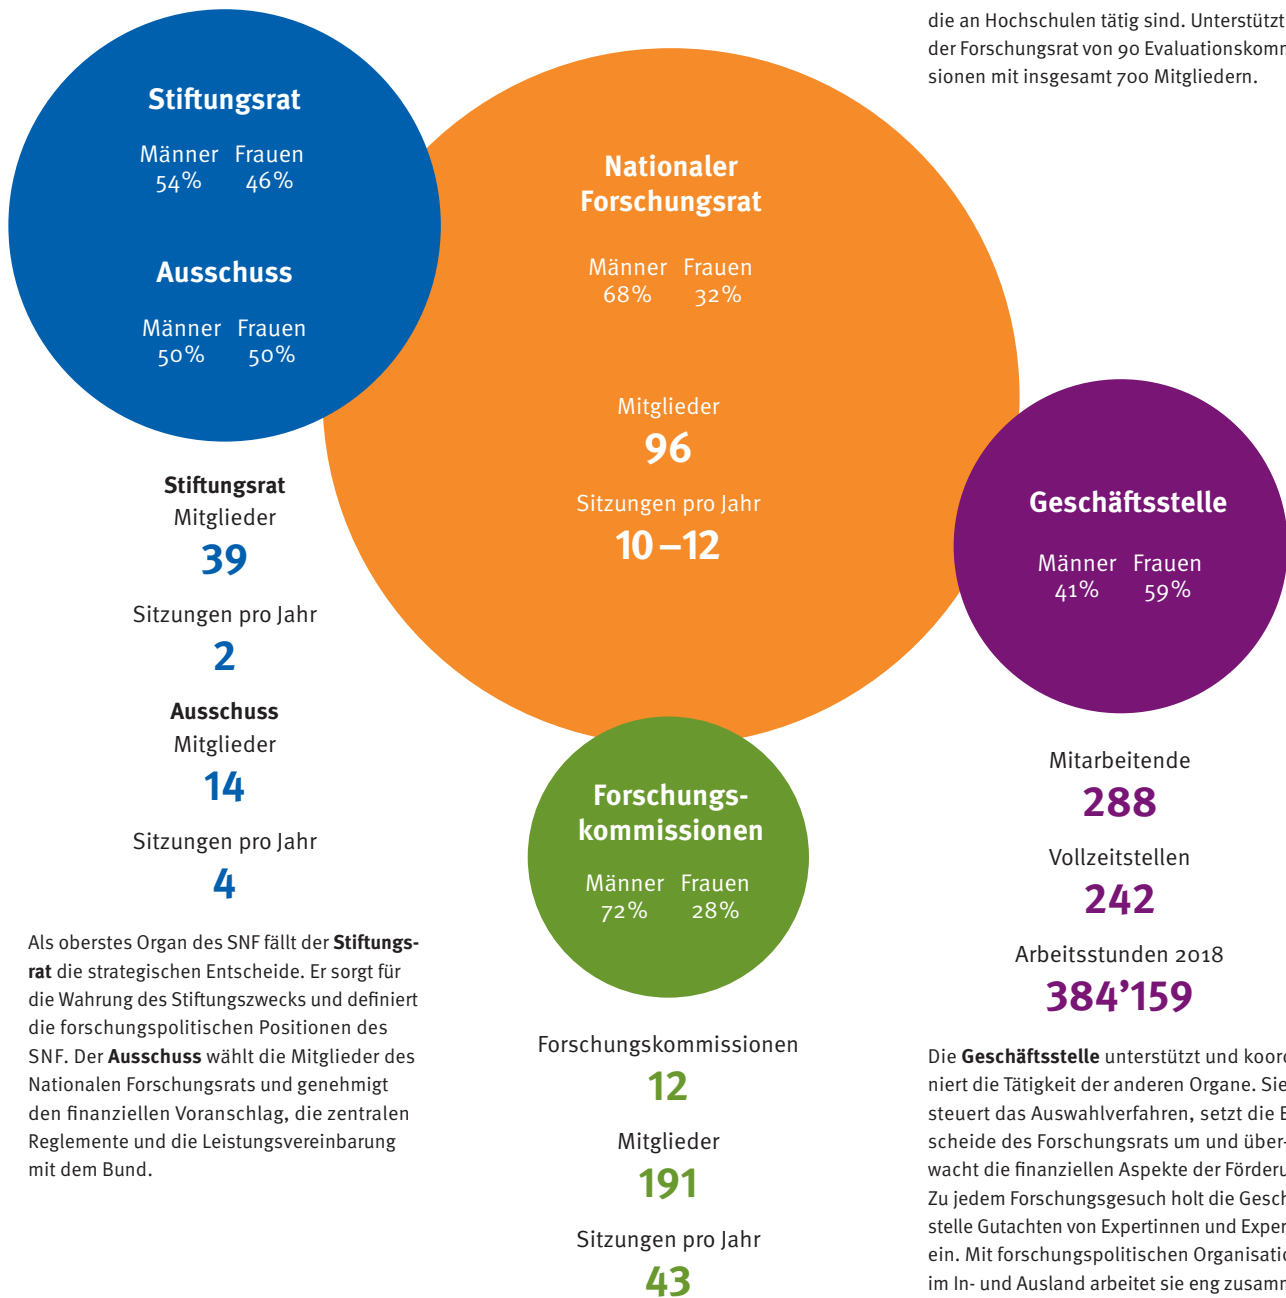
die an Hochschulen tätig sind. Unterstützt der Forschungsrat von 90 Evaluationskomm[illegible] sionen mit insgesamt 700 Mitgliedern.

Stiftungsrat

Männer 54% Frauen 46%

Ausschuss

Männer 50% Frauen 50%

Nationaler Forschungsrat

Männer 68% Frauen 32%

Mitglieder
96

Sitzungen pro Jahr
10 – 12

Geschäftsstelle

Männer 41% Frauen 59%

Stiftungsrat
Mitglieder
39

Sitzungen pro Jahr
2

Ausschuss
Mitglieder
14

Sitzungen pro Jahr
4

Als oberstes Organ des SNF fällt der **Stiftungsrat** die strategischen Entscheide. Er sorgt für die Wahrung des Stiftungszwecks und definiert die forschungspolitischen Positionen des SNF. Der **Ausschuss** wählt die Mitglieder des Nationalen Forschungsrats und genehmigt den finanziellen Voranschlag, die zentralen Reglemente und die Leistungsvereinbarung mit dem Bund.

Forschungskommissionen

Männer 72% Frauen 28%

Forschungskommissionen
12

Mitglieder
191

Sitzungen pro Jahr
43

Mitarbeitende
288

Vollzeitstellen
242

Arbeitsstunden 2018
384’159

Die **Geschäftsstelle** unterstützt und koor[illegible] niert die Tätigkeit der anderen Organe. Sie steuert das Auswahlverfahren, setzt die E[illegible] scheide des Forschungsrats um und überwacht die finanziellen Aspekte der Förderu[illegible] Zu jedem Forschungsgesuch holt die Gesch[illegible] stelle Gutachten von Expertinnen und Exper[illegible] ein. Mit forschungspolitischen Organisatio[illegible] im In- und Ausland arbeitet sie eng zusamm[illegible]